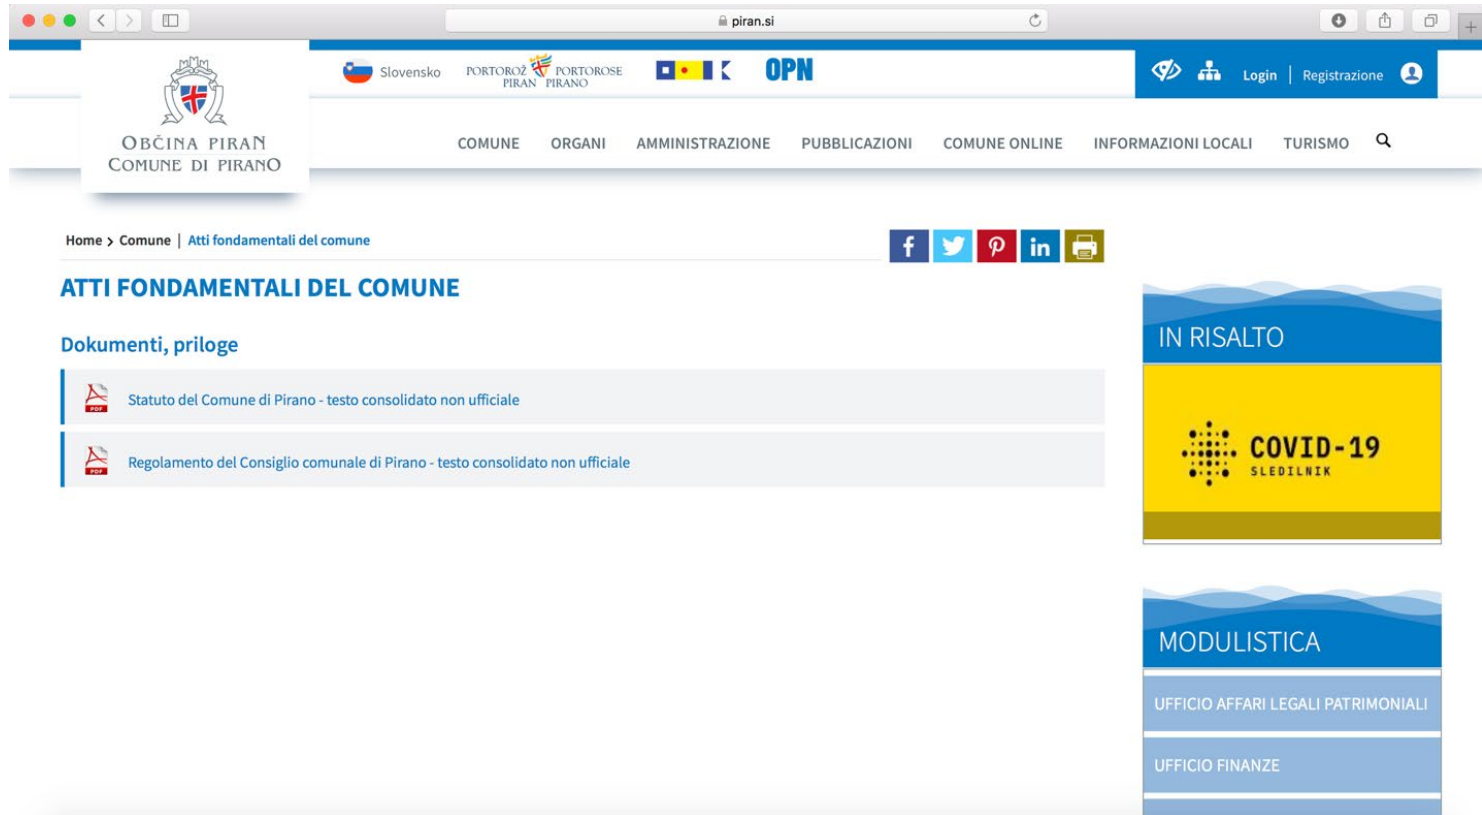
piran.si

OBČINA PIRAN
COMUNE DI PIRANO

Slovensko

PORTOROŽ PIRAN PORTOROSE PIRANO

OPN

Login | Registrazione

COMUNE ORGANI AMMINISTRAZIONE PUBBLICAZIONI COMUNE ONLINE INFORMAZIONI LOCALI TURISMO

Home › Comune | Atti fondamentali del comune

ATTI FONDAMENTALI DEL COMUNE

Dokumenti, priloge

PDF Statuto del Comune di Pirano - testo consolidato non ufficiale

PDF Regolamento del Consiglio comunale di Pirano - testo consolidato non ufficiale

IN RISALTO

COVID-19
SLEDILNIK

MODULISTICA

UFFICIO AFFARI LEGALI PATRIMONIALI

UFFICIO FINANZE